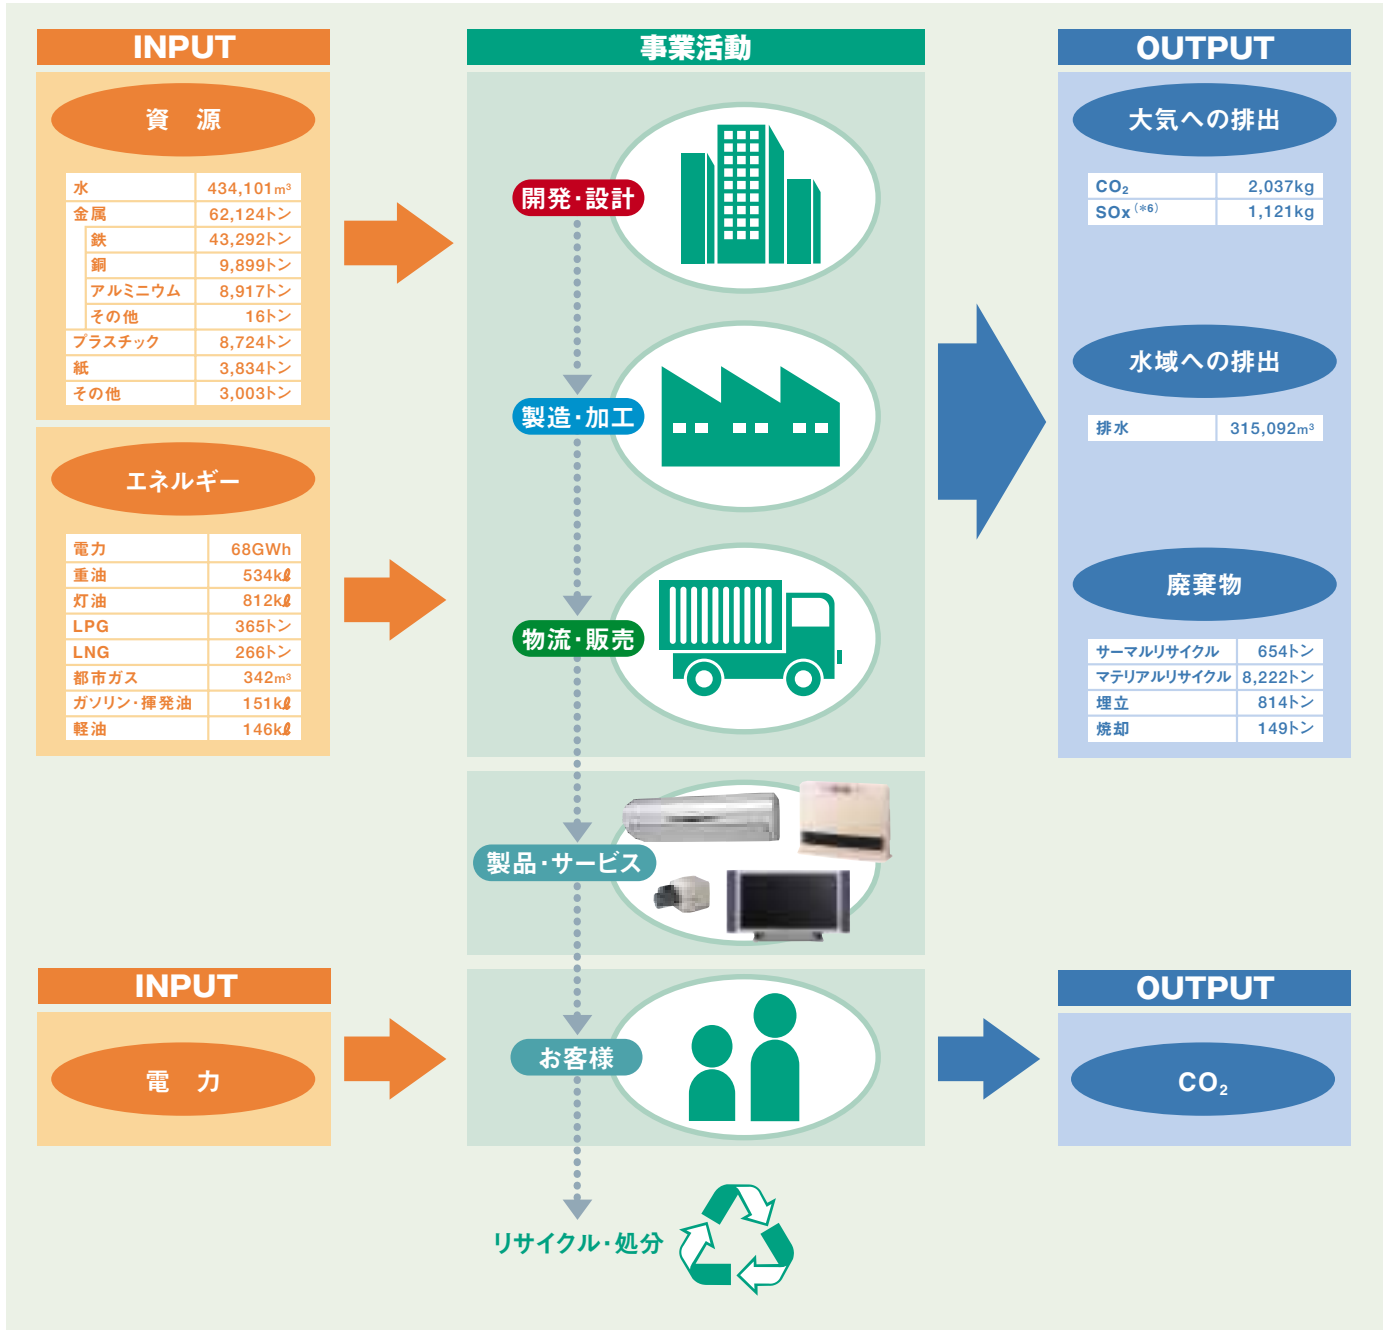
INPUT

資　源

| 水 | 434,101m³ |
|---|---|
| 金属 | 62,124トン |
| 鉄 | 43,292トン |
| 銅 | 9,899トン |
| アルミニウム | 8,917トン |
| その他 | 16トン |
| プラスチック | 8,724トン |
| 紙 | 3,834トン |
| その他 | 3,003トン |

エネルギー

| 電力 | 68GWh |
|---|---|
| 重油 | 534kℓ |
| 灯油 | 812kℓ |
| LPG | 365トン |
| LNG | 266トン |
| 都市ガス | 342m³ |
| ガソリン・揮発油 | 151kℓ |
| 軽油 | 146kℓ |

事業活動

開発・設計

製造・加工

物流・販売

製品・サービス

お客様

リサイクル・処分

OUTPUT

大気への排出

| $CO_2$ | 2,037kg |
|---|---|
| SOx (*6) | 1,121kg |

水域への排出

| 排水 | 315,092m³ |
|---|---|

廃棄物

| サーマルリサイクル | 654トン |
|---|---|
| マテリアルリサイクル | 8,222トン |
| 埋立 | 814トン |
| 焼却 | 149トン |

INPUT

電　力

OUTPUT

$CO_2$